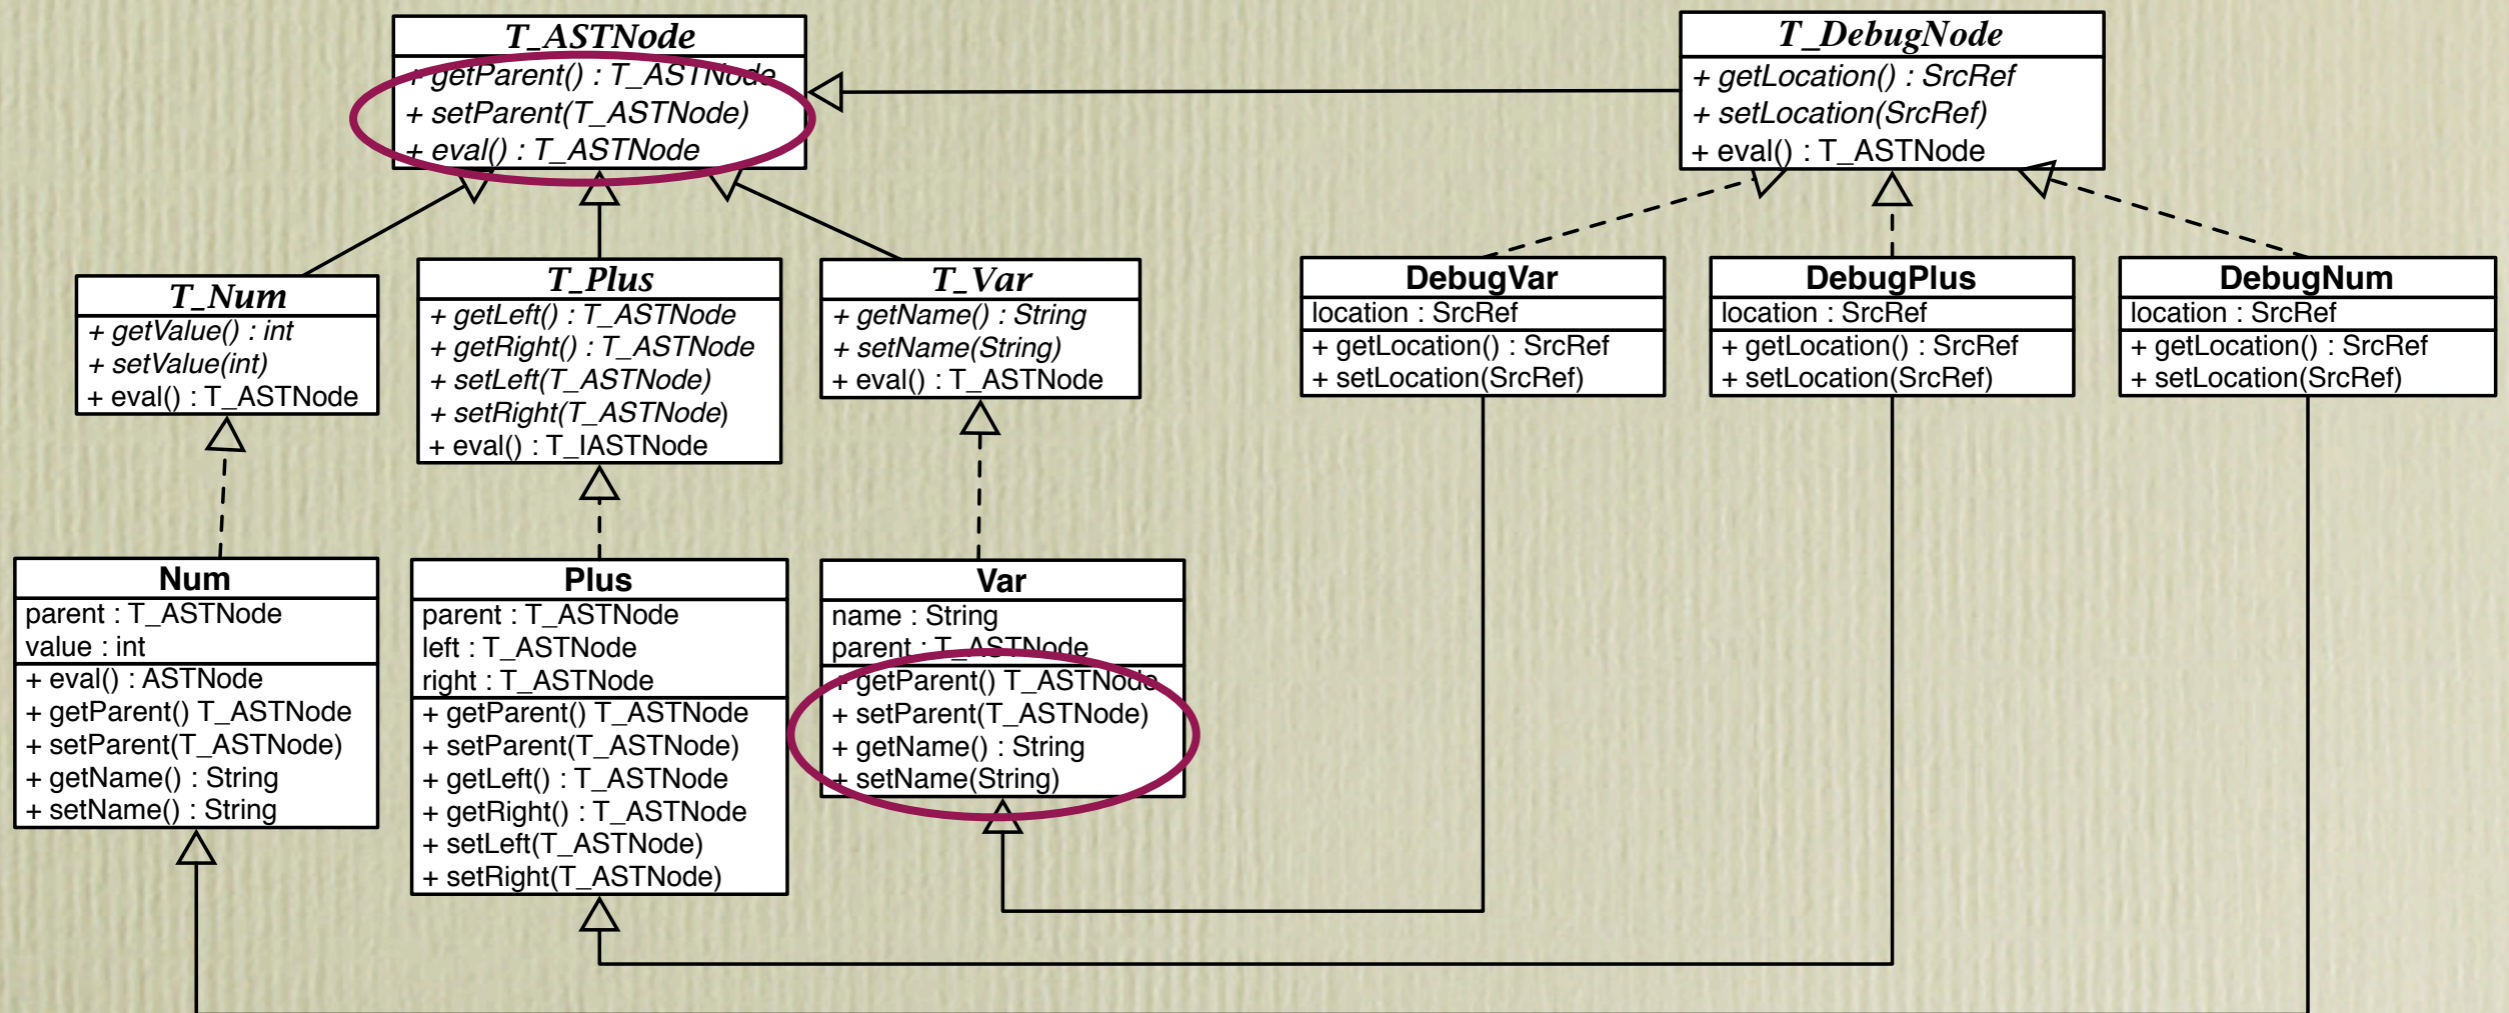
T_ASTNode
+ getParent() : T_ASTNode
+ setParent(T_ASTNode)
+ eval() : T_ASTNode

T_DebugNode
+ getLocation() : SrcRef
+ setLocation(SrcRef)
+ eval() : T_ASTNode

T_Num
+ getValue() : int
+ setValue(int)
+ eval() : T_ASTNode

T_Plus
+ getLeft() : T_ASTNode
+ getRight() : T_ASTNode
+ setLeft(T_ASTNode)
+ setRight(T_ASTNode)
+ eval() : T_IASTNode

T_Var
+ getName() : String
+ setName(String)
+ eval() : T_ASTNode

DebugVar
location : SrcRef
+ getLocation() : SrcRef
+ setLocation(SrcRef)

DebugPlus
location : SrcRef
+ getLocation() : SrcRef
+ setLocation(SrcRef)

DebugNum
location : SrcRef
+ getLocation() : SrcRef
+ setLocation(SrcRef)

Num
parent : T_ASTNode
value : int
+ eval() : ASTNode
+ getParent() T_ASTNode
+ setParent(T_ASTNode)
+ getName() : String
+ setName() : String

Plus
parent : T_ASTNode
left : T_ASTNode
right : T_ASTNode
+ getParent() T_ASTNode
+ setParent(T_ASTNode)
+ getLeft() : T_ASTNode
+ getRight() : T_ASTNode
+ setLeft(T_ASTNode)
+ setRight(T_ASTNode)

Var
name : String
parent : T_ASTNode
+ getParent() T_ASTNode
+ setParent(T_ASTNode)
+ getName() : String
+ setName(String)